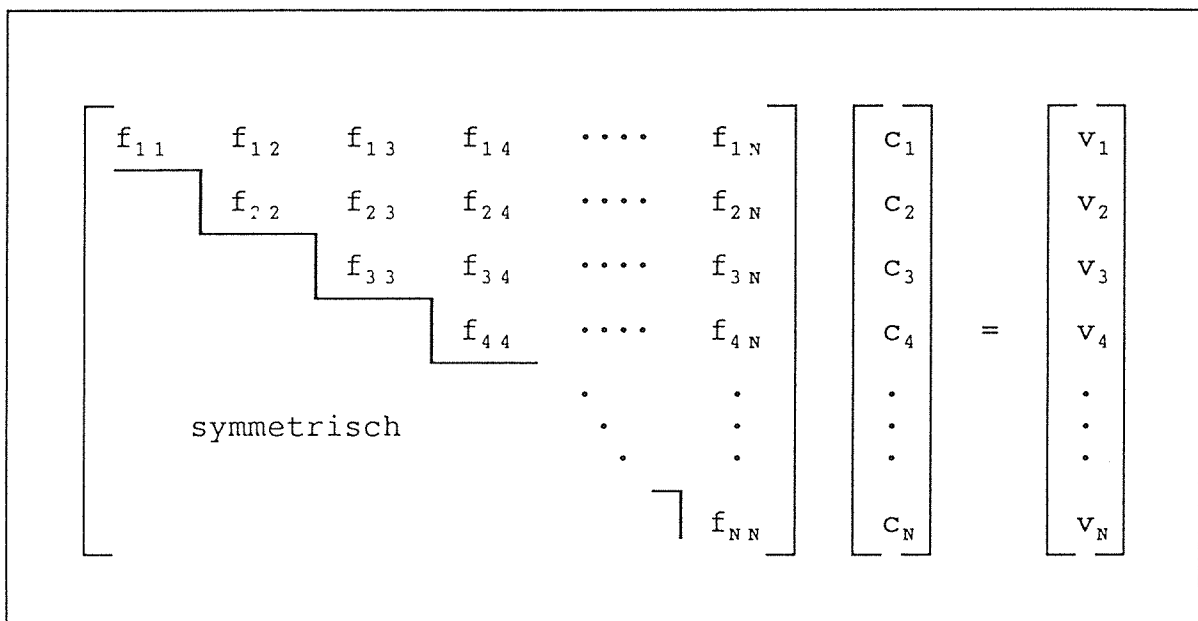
$\begin{bmatrix} f_{11} & f_{12} & f_{13} & f_{14} & \cdots & f_{1N} \\ & f_{22} & f_{23} & f_{24} & \cdots & f_{2N} \\ & & f_{33} & f_{34} & \cdots & f_{3N} \\ & & & f_{44} & \cdots & f_{4N} \\ & \text{symmetrisch} & & & \ddots & \vdots \\ & & & & & f_{NN} \end{bmatrix} \begin{bmatrix} c_1 \\ c_2 \\ c_3 \\ c_4 \\ \vdots \\ c_N \end{bmatrix} = \begin{bmatrix} v_1 \\ v_2 \\ v_3 \\ v_4 \\ \vdots \\ v_N \end{bmatrix}$